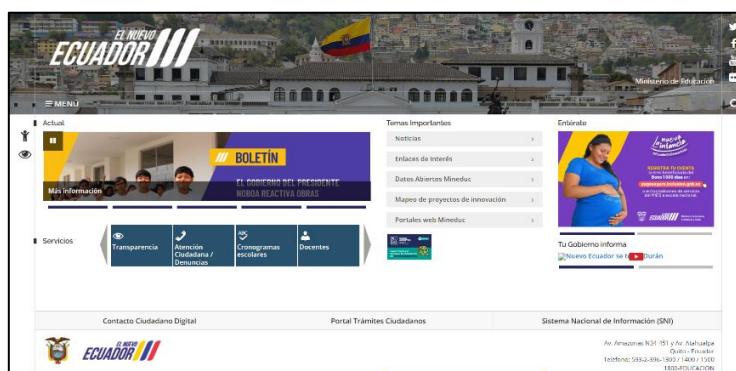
EL NUEVO ECUADOR

Ministerio de Educación

MENÚ

Actual

BOLETÍN

EL GOBIERNO DEL PRESIDENTE NOBOA REACTIVA OBRAS

Más información

Temas Importantes

Noticias

Enlaces de Interés

Datos Abiertos Mineduc

Mapeo de proyectos de innovación

Portales web Mineduc

Entérate

Tu Gobierno informa

Nuevo Ecuador se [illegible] Durán

Servicios

Transparencia

Atención Ciudadana / Denuncias

Cronogramas escolares

Docentes

Contacto Ciudadano Digital

Portal Trámites Ciudadanos

Sistema Nacional de Información (SNI)

EL NUEVO ECUADOR

Av. Amazonas N34-451 y Av. Atahualpa
Quito - Ecuador
Teléfono: 593-2-396-1300 / 1400 / 1500
1800-EDUCACION